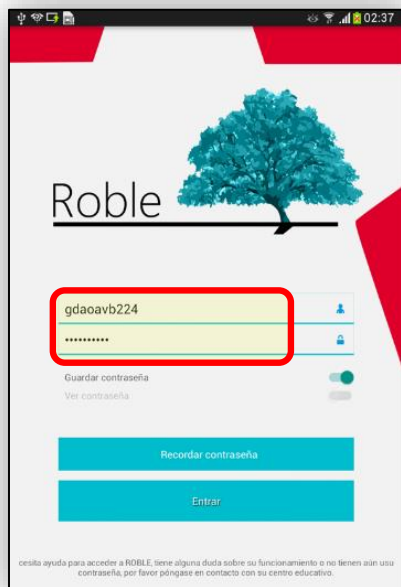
02:37

Roble

gdaoavb224

••••••••••

Guardar contraseña

Ver contraseña

Recordar contraseña

Entrar

cesita ayuda para acceder a ROBLE, tiene alguna duda sobre su funcionamiento o no tienen aún usu contraseña, por favor póngase en contacto con su centro educativo.